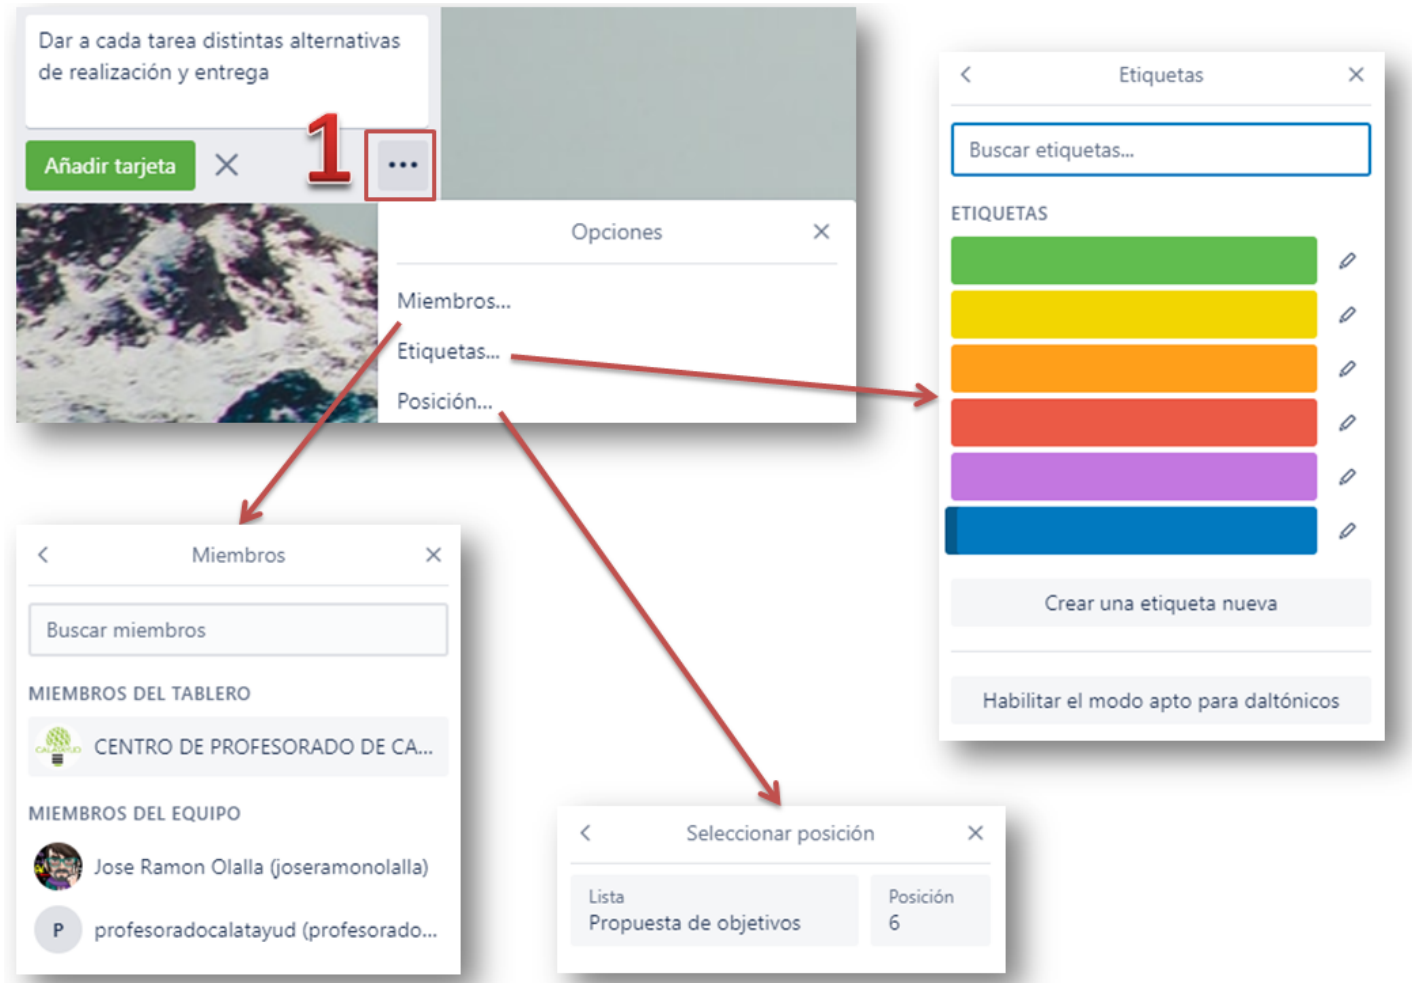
Dar a cada tarea distintas alternativas de realización y entrega

Añadir tarjeta ✕ 1 ...

Opciones ✕

Miembros...

Etiquetas...

Posición...

Etiquetas ✕

Buscar etiquetas...

ETIQUETAS

Crear una etiqueta nueva

Habilitar el modo apto para daltónicos

Miembros ✕

Buscar miembros

MIEMBROS DEL TABLERO

CENTRO DE PROFESORADO DE CA...

MIEMBROS DEL EQUIPO

Jose Ramon Olalla (joseramonolalla)

P profesoradocalatayud (profesorado...

Seleccionar posición ✕

| Lista | Posición |
|---|---|
| Propuesta de objetivos | 6 |